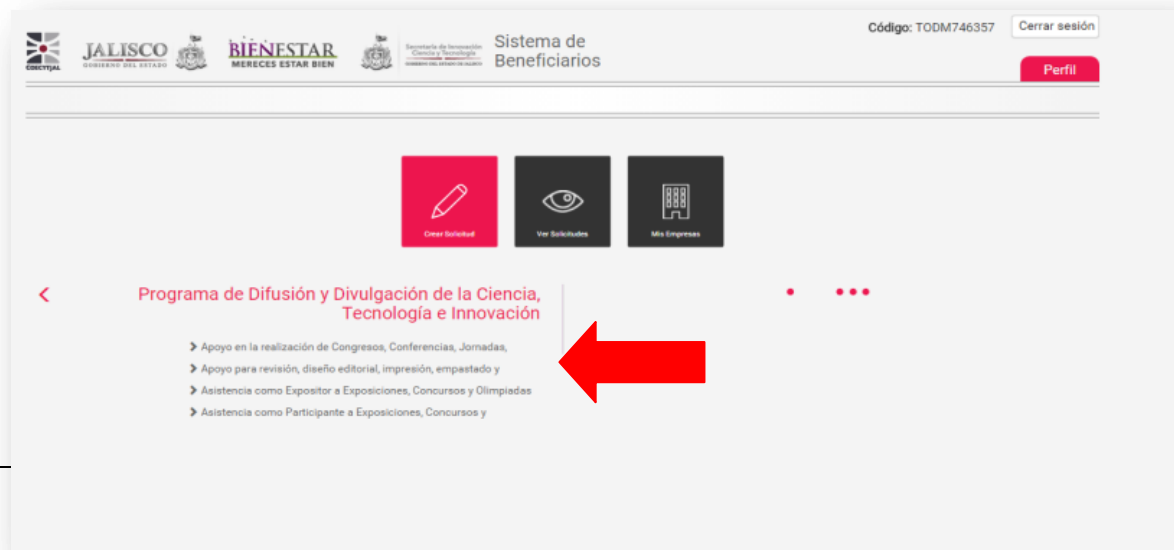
COECYTJAL JALISCO GOBIERNO DEL ESTADO BIENESTAR MERECES ESTAR BIEN Secretaría de Innovación Ciencia y Tecnología GOBIERNO DEL ESTADO DE JALISCO Sistema de Beneficiarios

Código: TODM746357 Cerrar sesión

Perfil

Crear Solicitud

Ver Solicitudes

Mis Empresas

<

Programa de Difusión y Divulgación de la Ciencia, Tecnología e Innovación

> Apoyo en la realización de Congresos, Conferencias, Jornadas,

> Apoyo para revisión, diseño editorial, impresión, empastado y

> Asistencia como Expositor a Exposiciones, Concursos y Olimpiadas

> Asistencia como Participante a Exposiciones, Concursos y